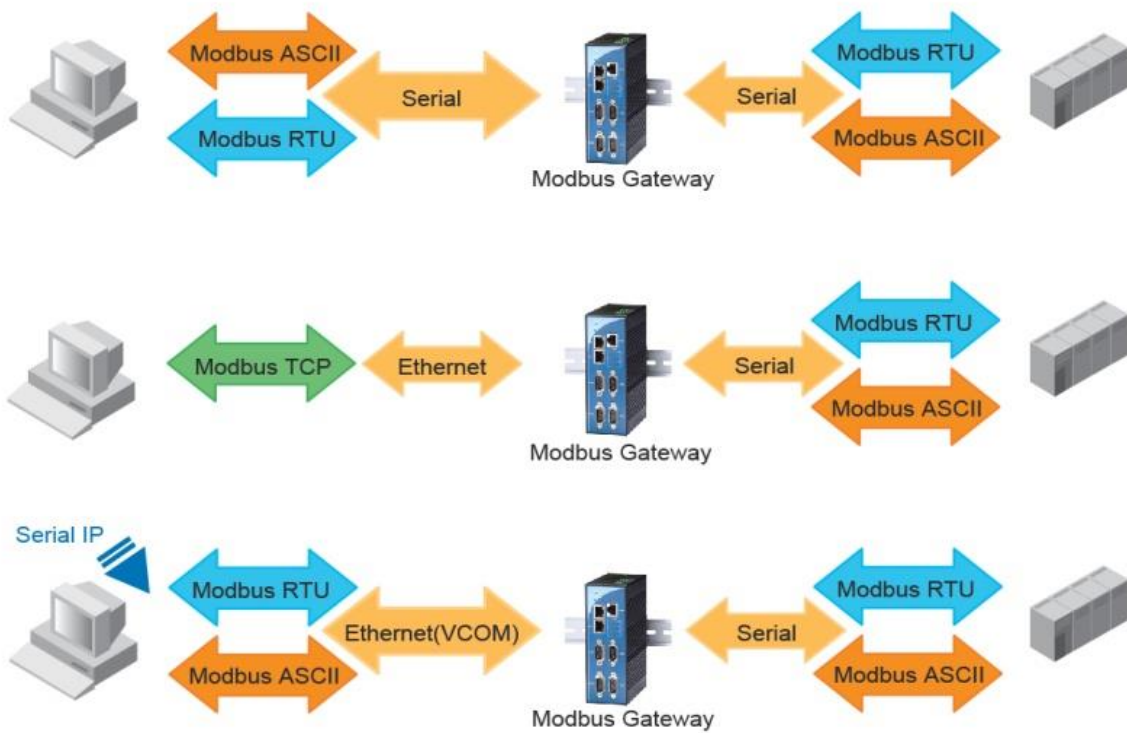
Modbus ASCII
Modbus RTU
Serial
Modbus Gateway
Serial
Modbus RTU
Modbus ASCII

Modbus TCP
Ethernet
Modbus Gateway
Serial
Modbus RTU
Modbus ASCII

Serial IP
Modbus RTU
Modbus ASCII
Ethernet(VCOM)
Modbus Gateway
Serial
Modbus RTU
Modbus ASCII